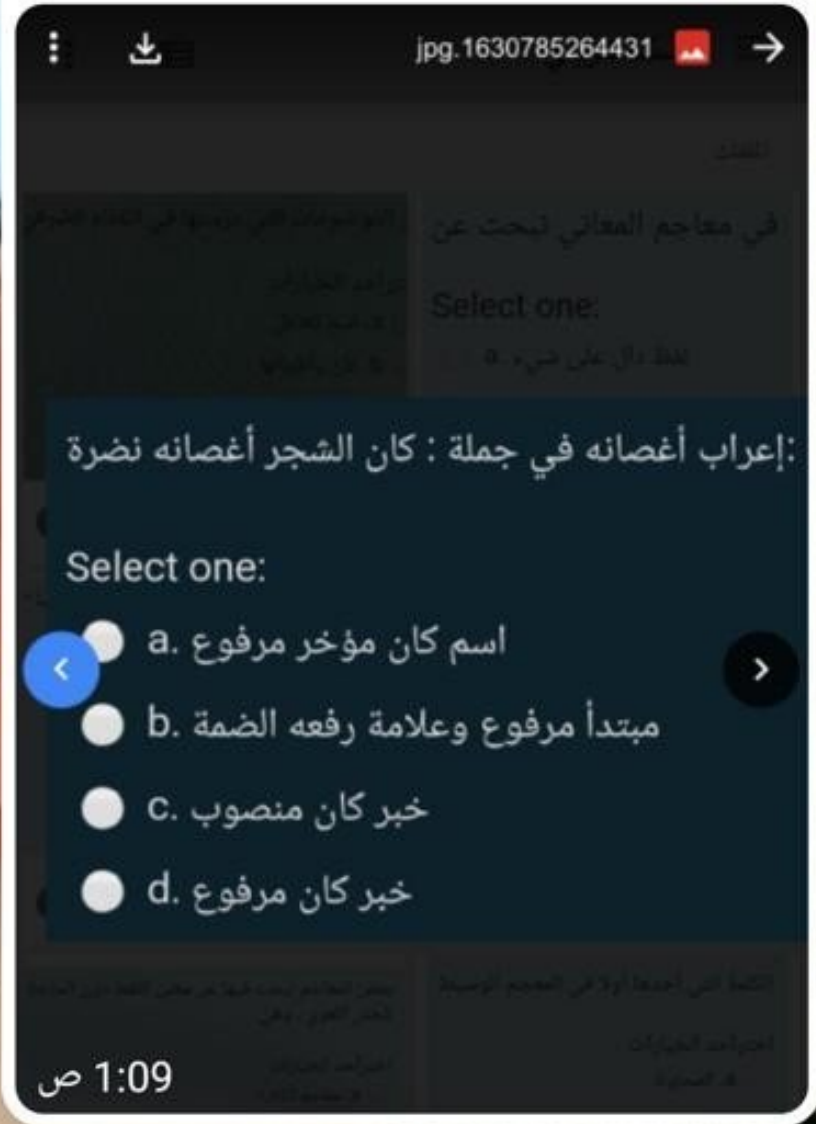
jpg.1630785264431

في معاجم المعاني نبحث عن

Select one:

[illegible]

:إعراب أغصانه في جملة : كان الشجر أغصانه نضرة

Select one:

a. اسم كان مؤخر مرفوع

b. مبتدأ مرفوع وعلامة رفعه الضمة

c. خبر كان منصوب

d. خبر كان مرفوع

1:09 ص